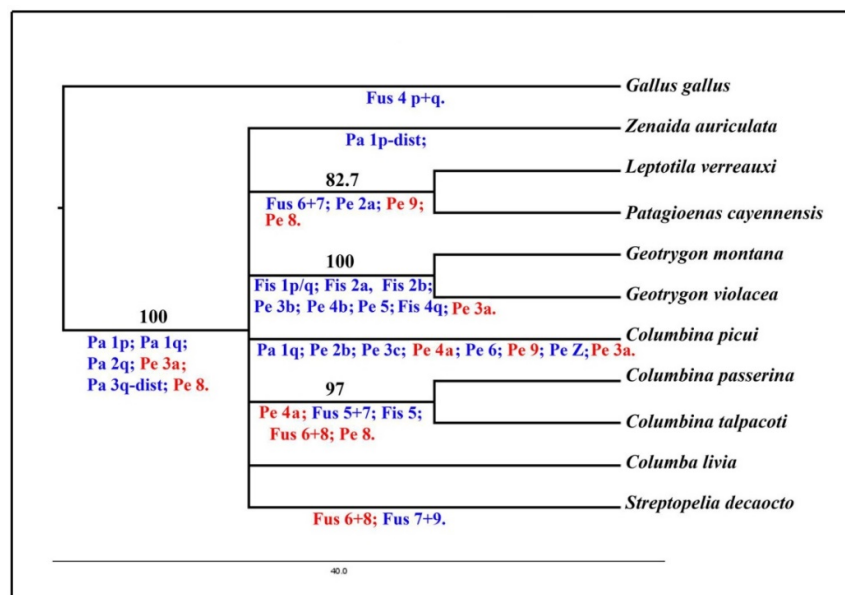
Gallus gallus

Fus 4 p+q.

Zenaida auriculata

Pa 1p-dist;

82.7

Leptotila verreauxi

Fus 6+7; Pe 2a; Pe 9; Pe 8.

Patagioenas cayennensis

100

Geotrygon montana

Fis 1p/q; Fis 2a, Fis 2b; Pe 3b; Pe 4b; Pe 5; Fis 4q; Pe 3a.

Geotrygon violacea

100

Columbina picui

Pa 1p; Pa 1q; Pa 2q; Pe 3a; Pa 3q-dist; Pe 8.

Pa 1q; Pe 2b; Pe 3c; Pe 4a; Pe 6; Pe 9; Pe Z; Pe 3a.

Columbina passerina

97

Pe 4a; Fus 5+7; Fis 5; Fus 6+8; Pe 8.

Columbina talpacoti

Columba livia

Streptopelia decaocto

Fus 6+8; Fus 7+9.

40.0